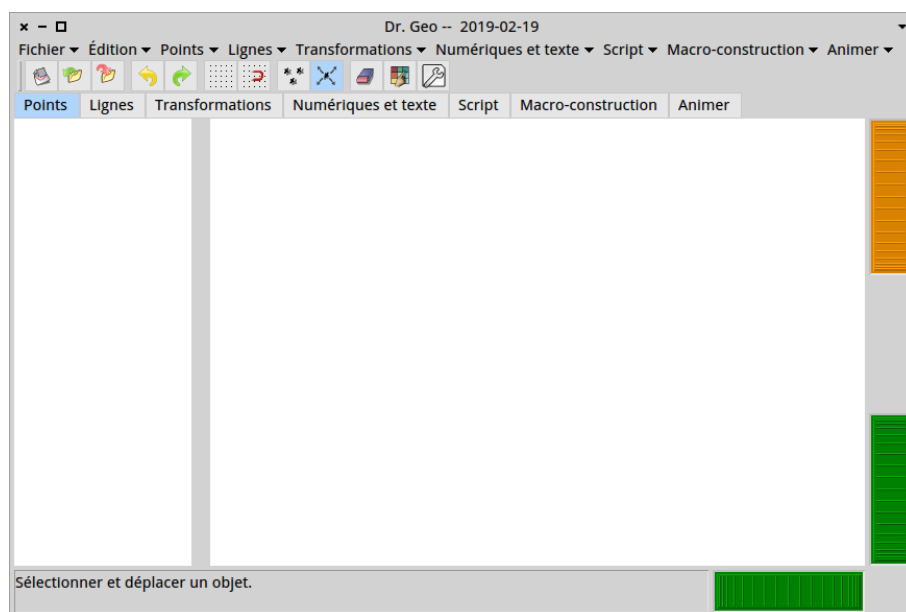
Dr. Geo -- 2019-02-19

Fichier ▾ Édition ▾ Points ▾ Lignes ▾ Transformations ▾ Numériques et texte ▾ Script ▾ Macro-construction ▾ Animer ▾

Points | Lignes | Transformations | Numériques et texte | Script | Macro-construction | Animer

Sélectionner et déplacer un objet.